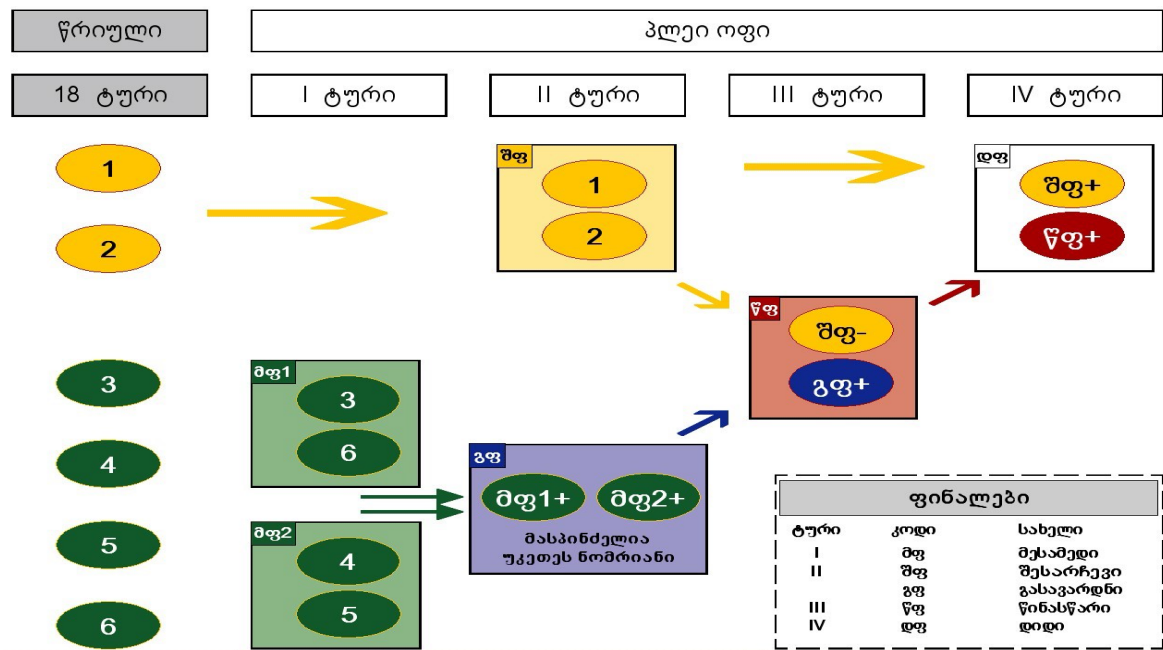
წრიული

პლეი ოფი

18 ტური

I ტური

II ტური

III ტური

IV ტური

1

2

3

4

5

6

შფ
1
2

დფ
შფ+
წფ+

წფ
შფ-
გფ+

მფ1
3
6

მფ2
4
5

გფ
მფ1+
მფ2+
მასპინძელია უკეთეს ნომრიანი

ფინალები

| ტური | კოდი | სახელი |
|---|---|---|
| I | მფ | მესამედი |
| II | შფ | შესარჩევი |
| | გფ | გასავარდნი |
| III | წფ | წინასწარი |
| IV | დფ | დიდი |